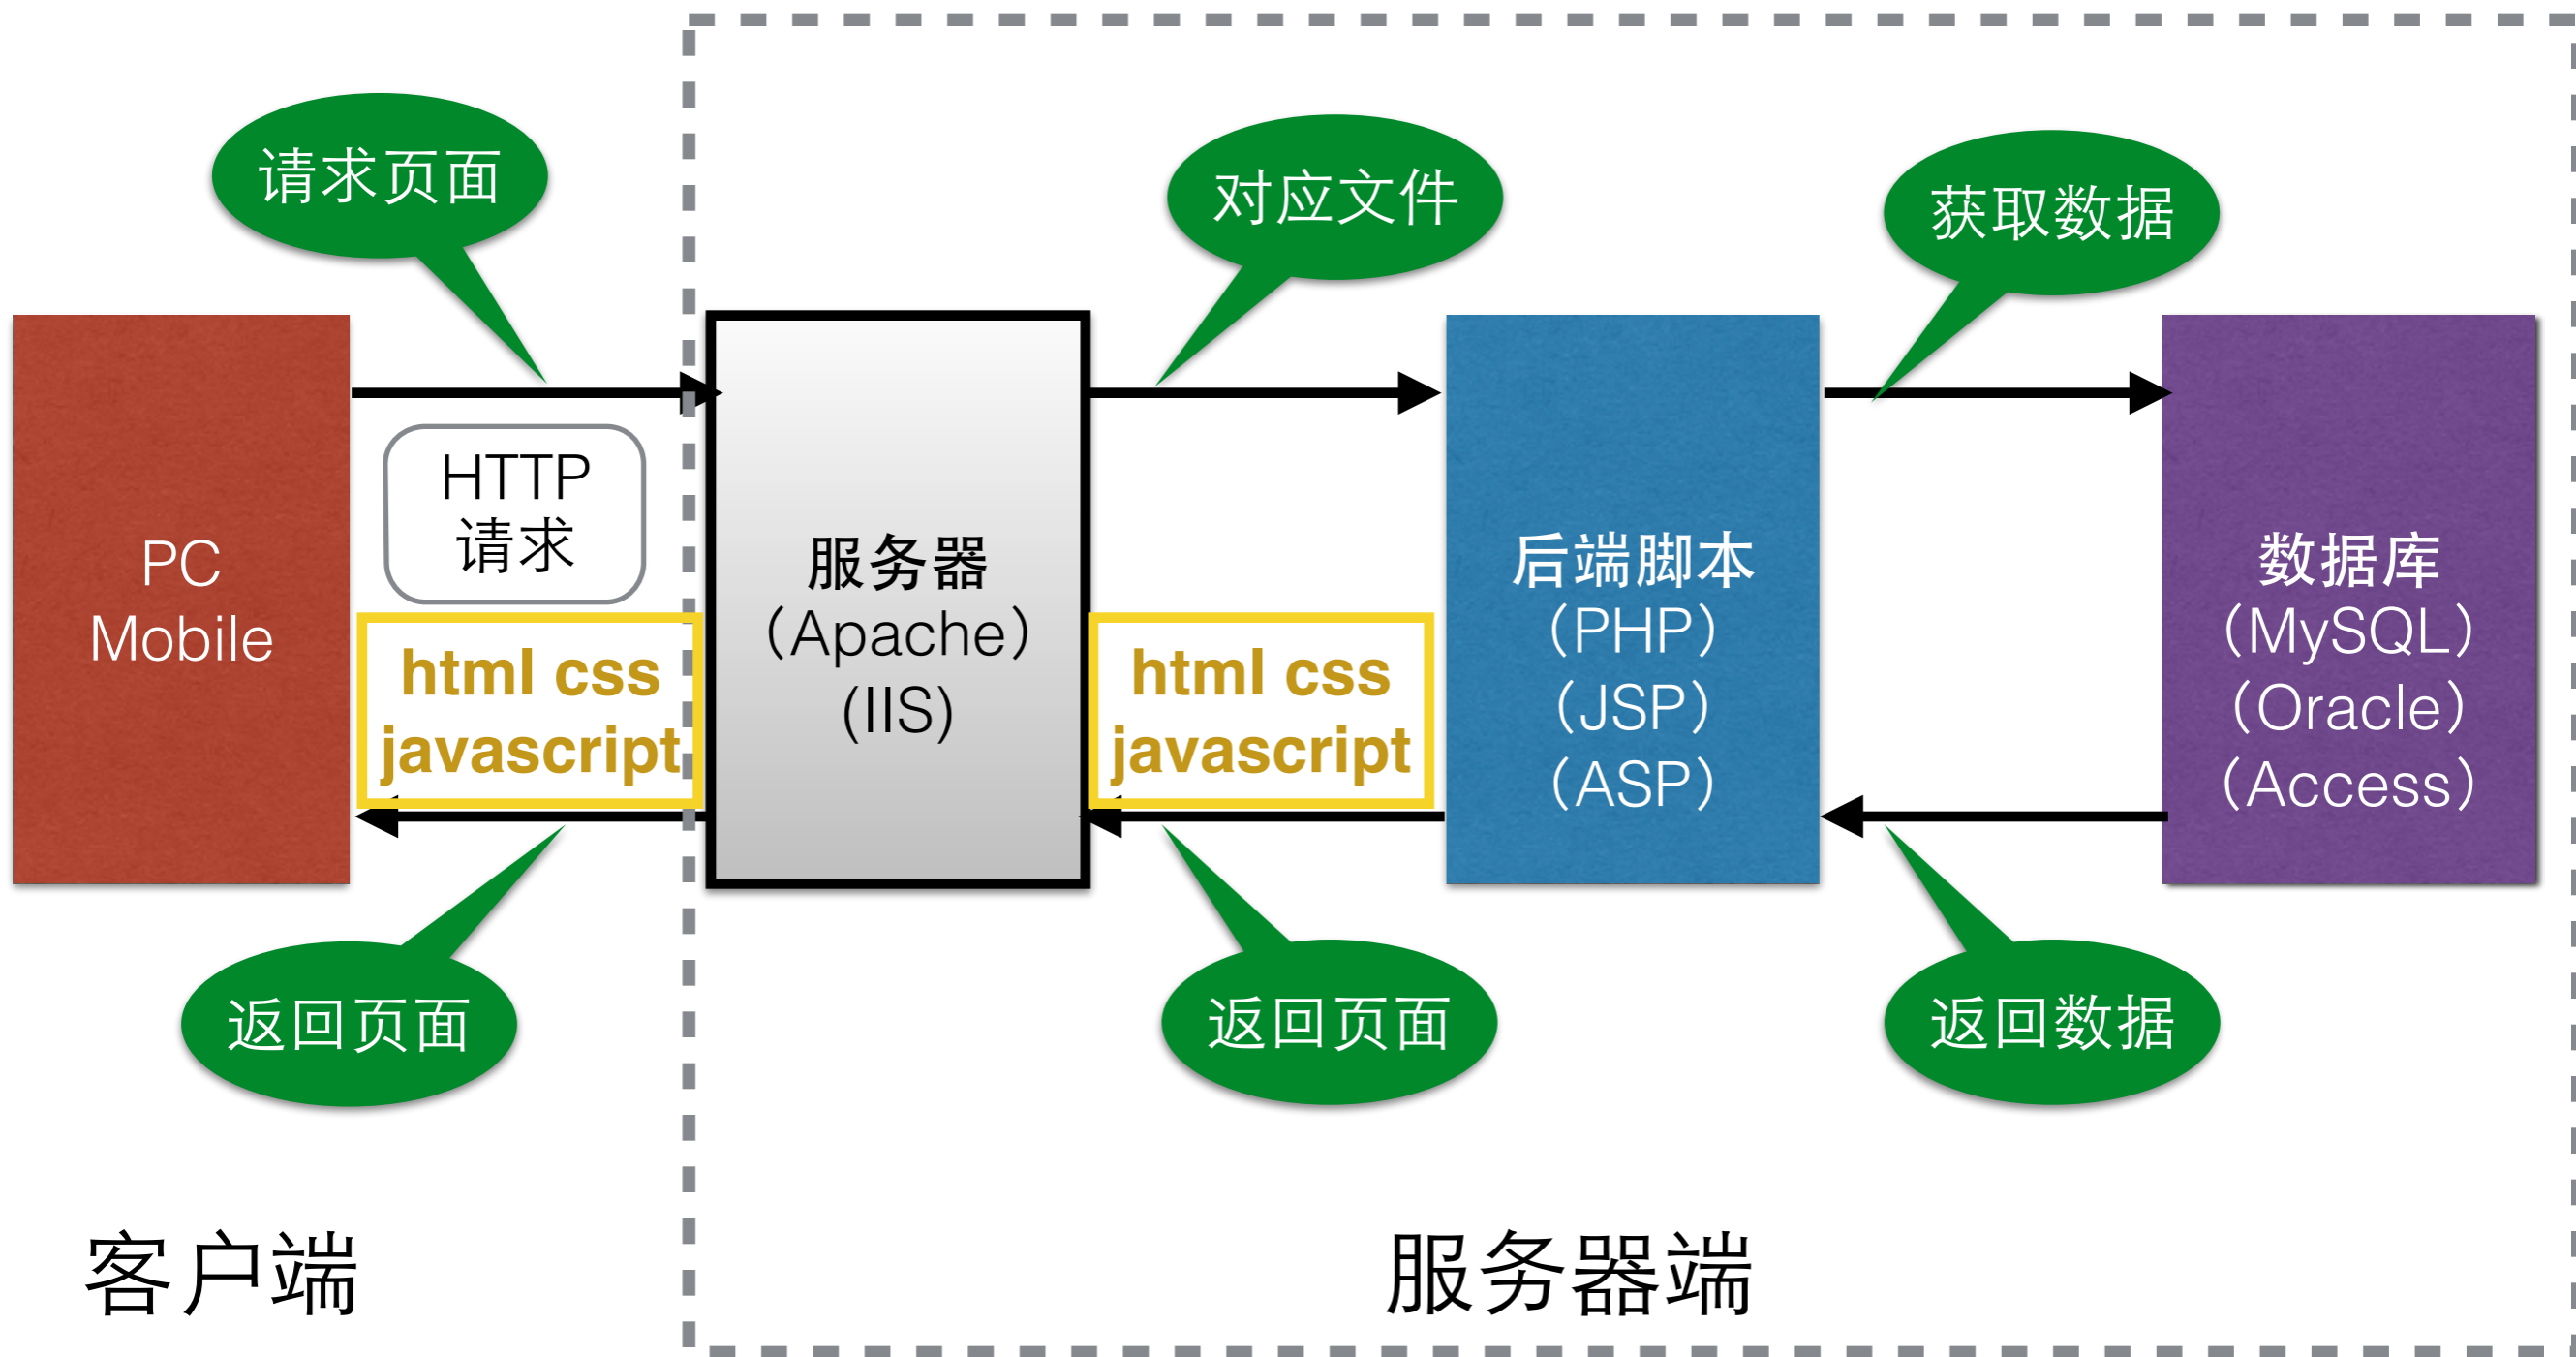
请求页面

对应文件

获取数据

PC
Mobile

HTTP
请求

html css
javascript

服务器
(Apache)
(IIS)

html css
javascript

后端脚本
(PHP)
(JSP)
(ASP)

数据库
(MySQL)
(Oracle)
(Access)

返回页面

返回页面

返回数据

客户端

服务器端